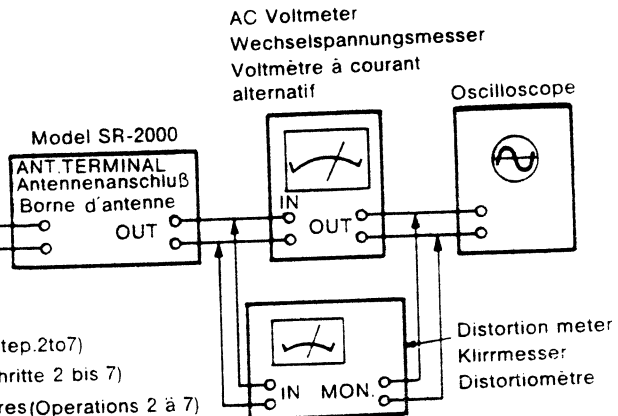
AC Voltmeter
Wechselspannungsmesser
Voltmètre à courant alternatif

Oscilloscope

Model SR-2000

ANT.TERMINAL
Antennenanschluß
Borne d'antenne

OUT

IN
OUT

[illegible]tep.2to7)
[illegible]hritte 2 bis 7)
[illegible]res(Operations 2 à 7)

IN
MON.

Distortion meter
Klirrmesser
Distortiomètre